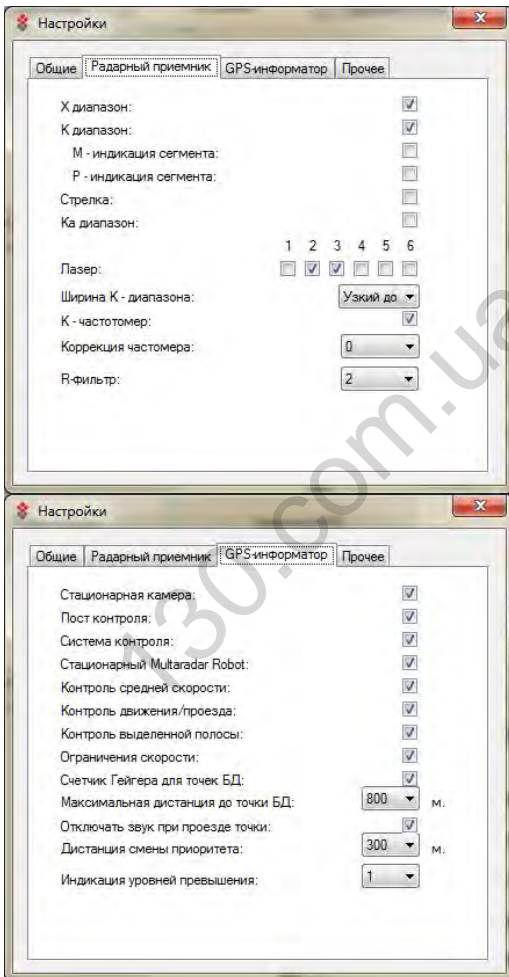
Настройки

Общие | Радарный приемник | GPS-информатор | Прочее

X диапазон:
K диапазон:
M - индикация сегмента:
P - индикация сегмента:
Стрелка:
Ка диапазон:
1 2 3 4 5 6
Лазер:
Ширина K - диапазона: Узкий до
K - частотомер:
Коррекция частомера: 0
R-фильтр: 2

Настройки

Общие | Радарный приемник | GPS-информатор | Прочее

Стационарная камера:
Пост контроля:
Система контроля:
Стационарный Multaradar Robot:
Контроль средней скорости:
Контроль движения/проезда:
Контроль выделенной полосы:
Ограничения скорости:
Счетчик Гейгера для точек БД:
Максимальная дистанция до точки БД: 800 м.
Отключать звук при проезде точки:
Дистанция смены приоритета: 300 м.
Индикация уровней превышения: 1

130.com.ua